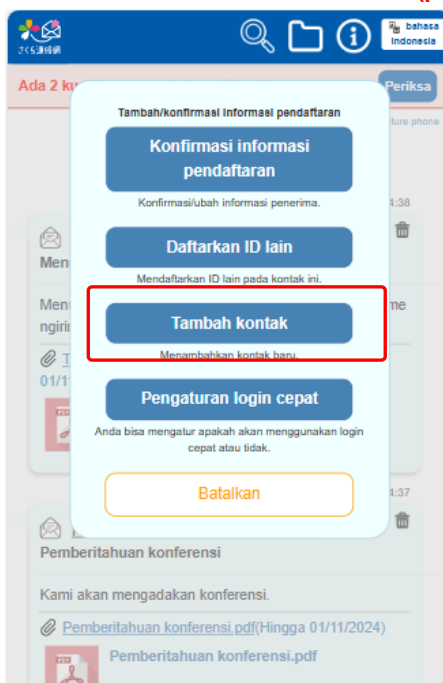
さくら連絡網

bahasa Indonesia

Ada 2 k

Periksa

ture phone

Tambah/konfirmasi informasi pendaftaran

Konfirmasi informasi pendaftaran

Konfirmasi/ubah informasi penerima.

Daftarkan ID lain

Mendaftarkan ID lain pada kontak ini.

Tambah kontak

Menambahkan kontak baru.

Pengaturan login cepat

Anda bisa mengatur apakah akan menggunakan login cepat atau tidak.

Batalkan

4:38

Men

Men
ngirii

me

T
01/1

4:37

Pemberitahuan konferensi

Kami akan mengadakan konferensi.

Pemberitahuan konferensi.pdf(Hingga 01/11/2024)

Pemberitahuan konferensi.pdf